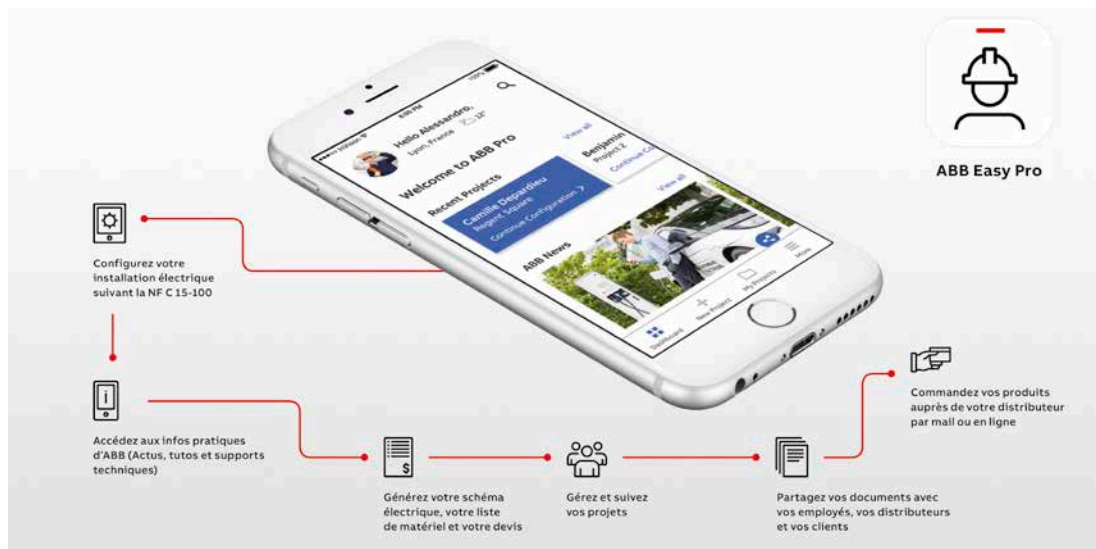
ABB Easy Pro

Hello Alessandro,
Lyon, France 13°

Welcome to ABB Pro

Recent Projects
View all

Camille Depardieu
Regent Square
Continue Configuration >

Benjamin
Project 2
Continue Co

ABB News
View all

Dashboard
New Project
My Projects
More

Configurez votre installation électrique suivant la NF C 15-100

Accédez aux infos pratiques d'ABB (Actus, tutos et supports techniques)

Générez votre schéma électrique, votre liste de matériel et votre devis

Gérez et suivez vos projets

Partagez vos documents avec vos employés, vos distributeurs et vos clients

Commandez vos produits auprès de votre distributeur par mail ou en ligne